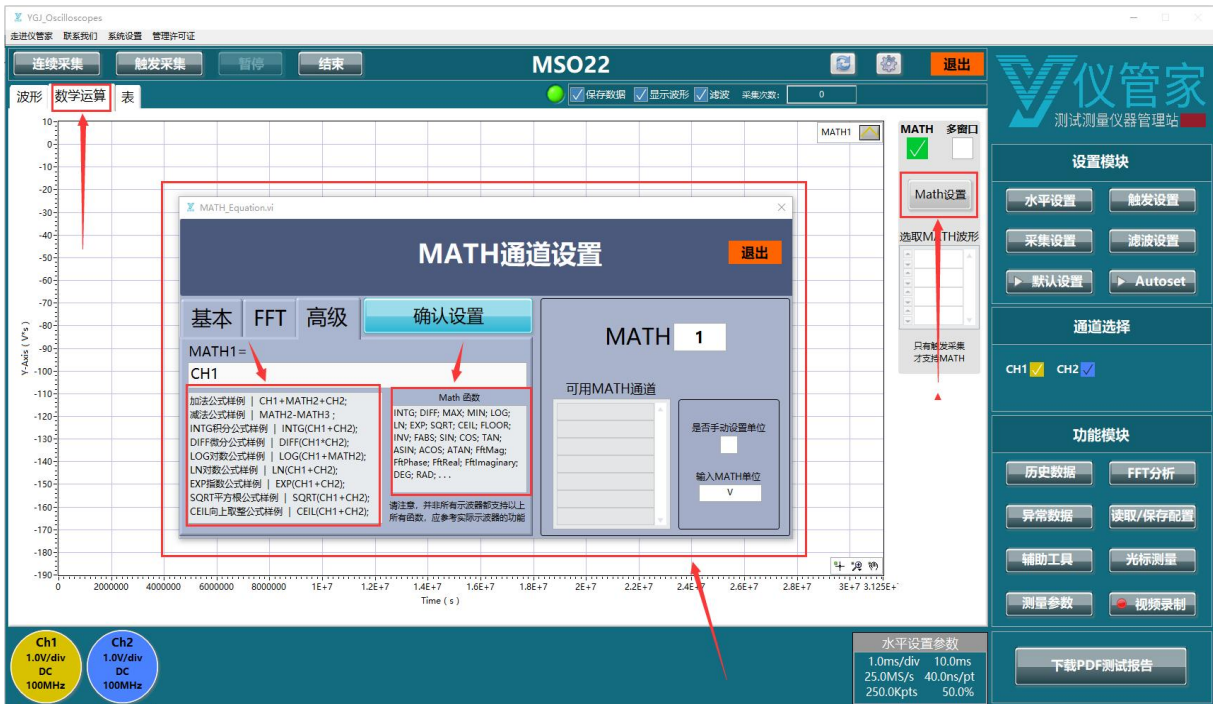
YGJ_Oscilloscopes
走进仪管家 联系我们 系统设置 管理许可证

连续采集 触发采集 暂停 结束 MSO22 退出

仪管家
测试测量仪器管理站

波形 数学运算 表

保存数据 显示波形 滤波 采集次数: 0

MATH1

MATH 多窗口

Math设置

选取MATH波形

只有触发采集才支持MATH

设置模块
水平设置 触发设置
采集设置 滤波设置
默认设置 Autoset

通道选择
CH1 CH2

功能模块
历史数据 FFT分析
异常数据 读取/保存配置
辅助工具 光标测量
测量参数 视频录制

下载PDF测试报告

MATH_Equation.vi

MATH通道设置 退出

基本 FFT 高级 确认设置

MATH1=
CH1

加法公式样例 | CH1+MATH2+CH2;
减法公式样例 | MATH2-MATH3 ;
INTG积分公式样例 | INTG(CH1+CH2);
DIFF微分公式样例 | DIFF(CH1*CH2);
LOG对数公式样例 | LOG(CH1+MATH2);
LN对数公式样例 | LN(CH1+CH2);
EXP指数公式样例 | EXP(CH1+CH2);
SQRT平方根公式样例 | SQRT(CH1+CH2);
CEIL向上取整公式样例 | CEIL(CH1+CH2);

Math 函数
INTG; DIFF; MAX; MIN; LOG; LN; EXP; SQRT; CEIL; FLOOR; INV; FABS; SIN; COS; TAN; ASIN; ACOS; ATAN; FftMag; FftPhase; FftReal; FftImaginary; DEG; RAD; . . .

请注意，并非所有示波器都支持以上所有函数，应参考实际示波器的功能

MATH 1

可用MATH通道

是否手动设置单位

输入MATH单位
V

Y-Axis (V's)
10 0 -10 -20 -30 -40 -50 -60 -70 -80 -90 -100 -110 -120 -130 -140 -150 -160 -170 -180 -190
0 2000000 4000000 6000000 8000000 1E+7 1.2E+7 1.4E+7 1.6E+7 1.8E+7 2E+7 2.2E+7 2.4E+7 2.6E+7 2.8E+7 3E+7 3.125E+7
Time ( s )

Ch1
1.0V/div
DC
100MHz

Ch2
1.0V/div
DC
100MHz

水平设置参数
1.0ms/div 10.0ms
25.0MS/s 40.0ns/pt
250.0Kpts 50.0%